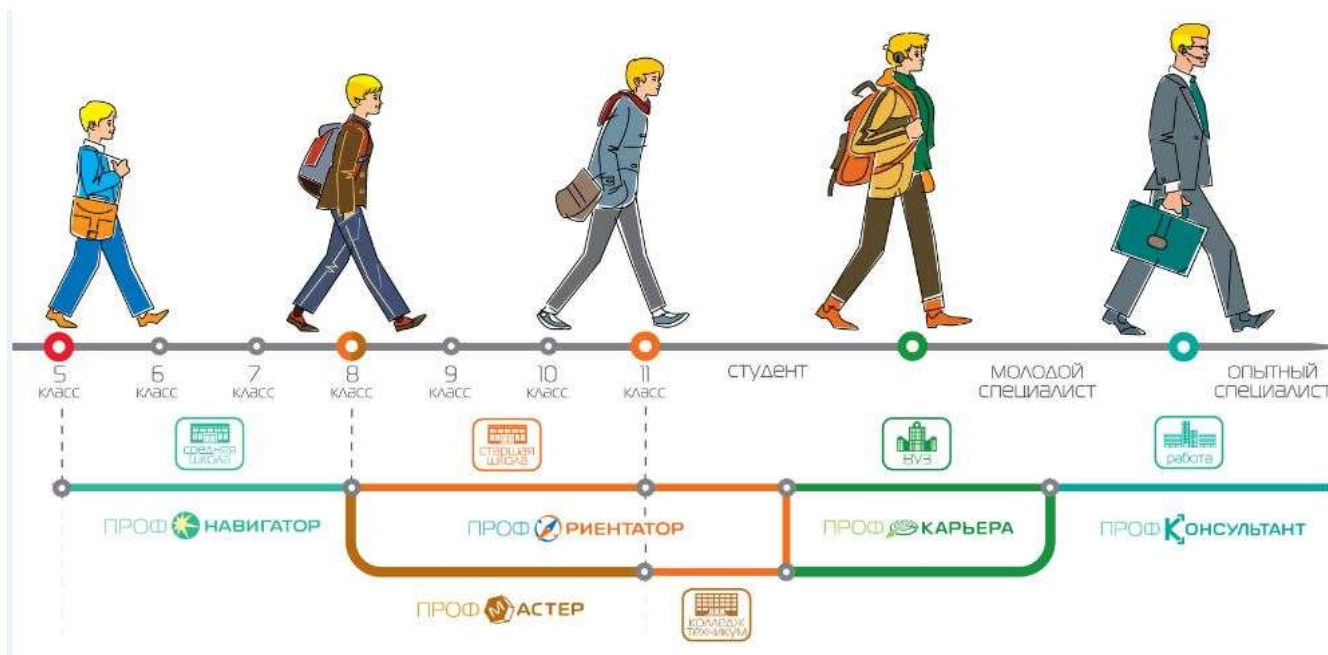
5 класс

6 класс

7 класс

8 класс

9 класс

10 класс

11 класс

студент

молодой специалист

опытный специалист

средняя школа

старшая школа

ВУЗ

работа

ПРОФ НАВИГАТОР

ПРОФ ОРИЕНТАТОР

ПРОФ КАРЬЕРА

ПРОФ КОНСУЛЬТАНТ

ПРОФ МАСТЕР

колледж техникум